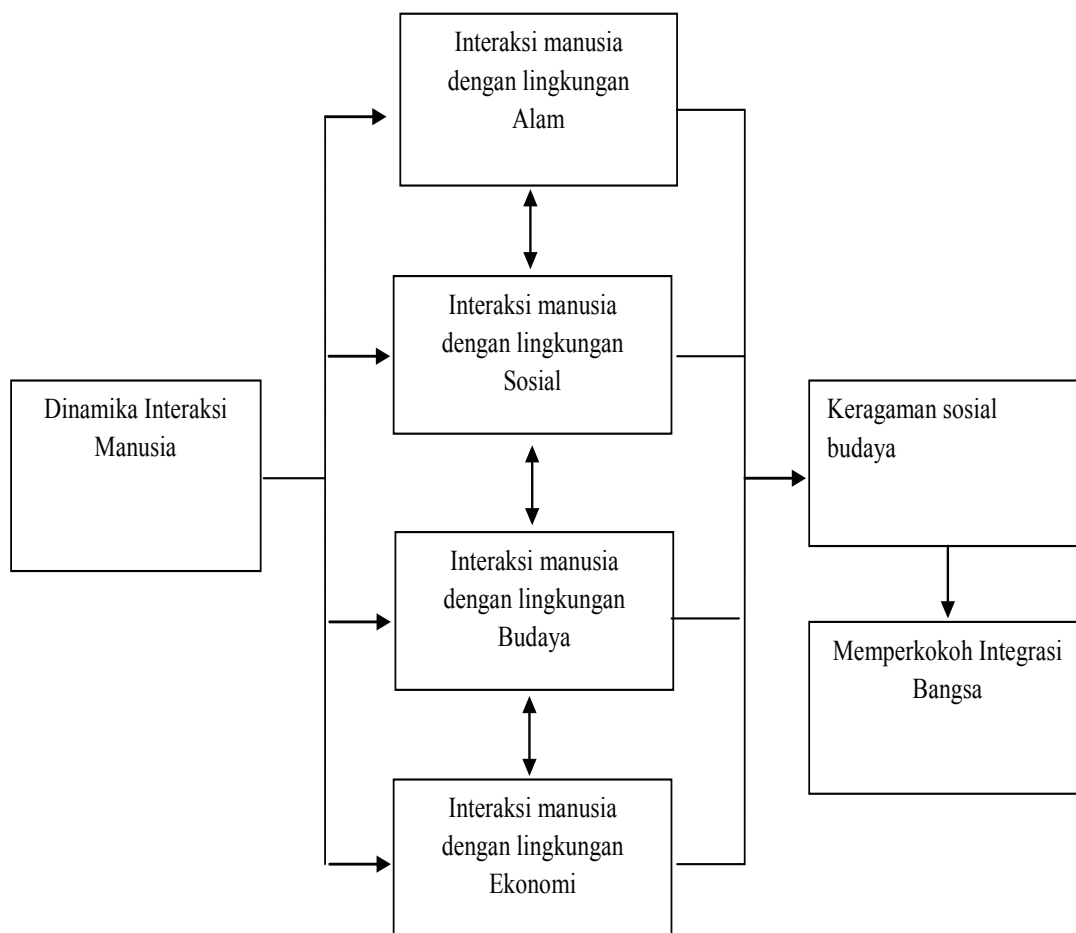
Dinamika Interaksi Manusia

Interaksi manusia dengan lingkungan Alam

Interaksi manusia dengan lingkungan Sosial

Interaksi manusia dengan lingkungan Budaya

Interaksi manusia dengan lingkungan Ekonomi

Keragaman sosial budaya

Memperkokoh Integrasi Bangsa